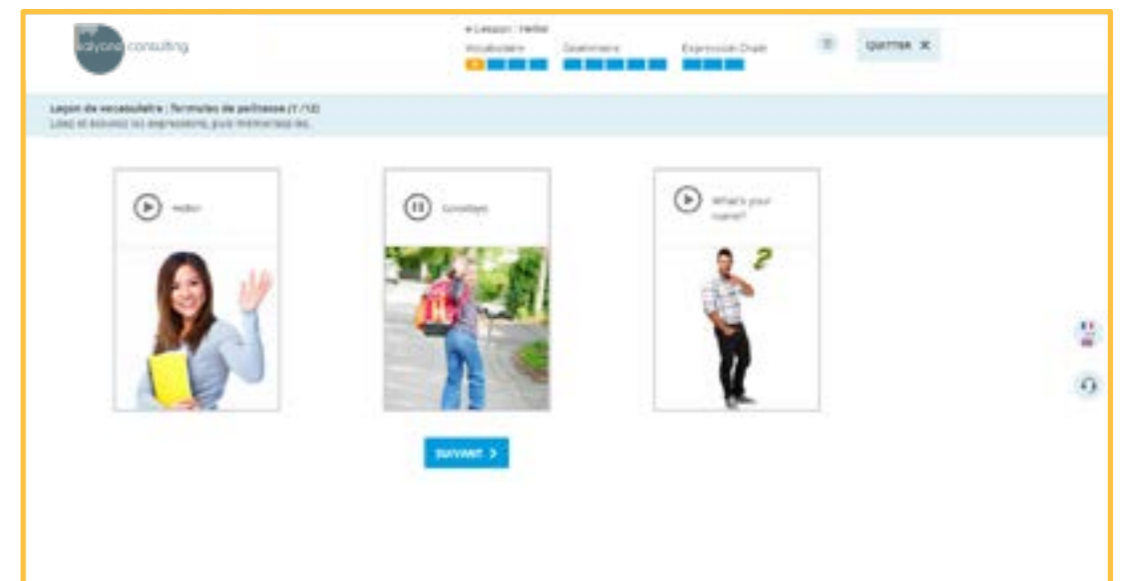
kalyona consulting

< Lesson : Hello!

Vocabulaire

Grammaire

Expression Orale

QUITTER ✕

Leçon de vocabulaire : Formules de politesse (1 / 12)

Lisez et écoutez les expressions, puis mémorisez-les.

Hello!

Goodbye!

What's your name?

SUIVANT >